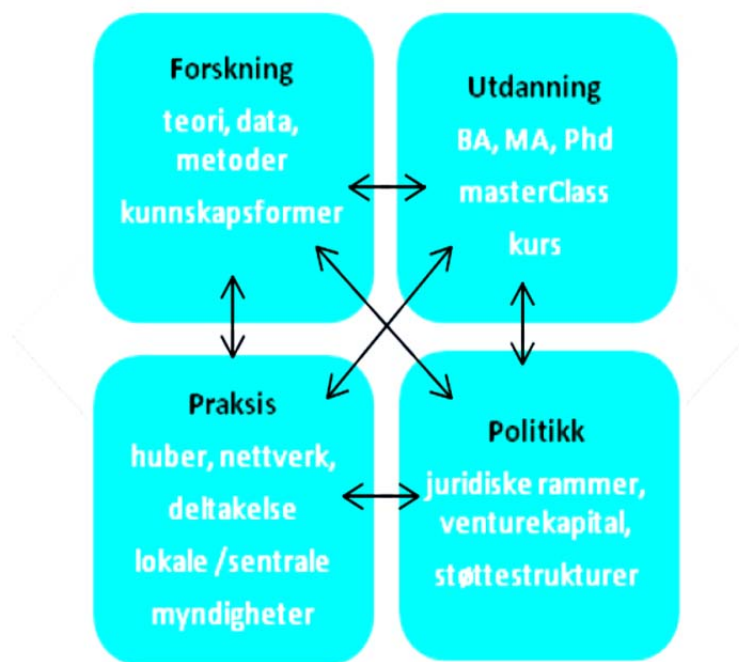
Forskning
teori, data, metoder
kunnskapsformer

Utdanning
BA, MA, Phd
masterClass
kurs

Praksis
huber, nettverk, deltakelse
lokale /sentrale myndigheter

Politikk
juridiske rammer, venturekapital, støttestrukturer